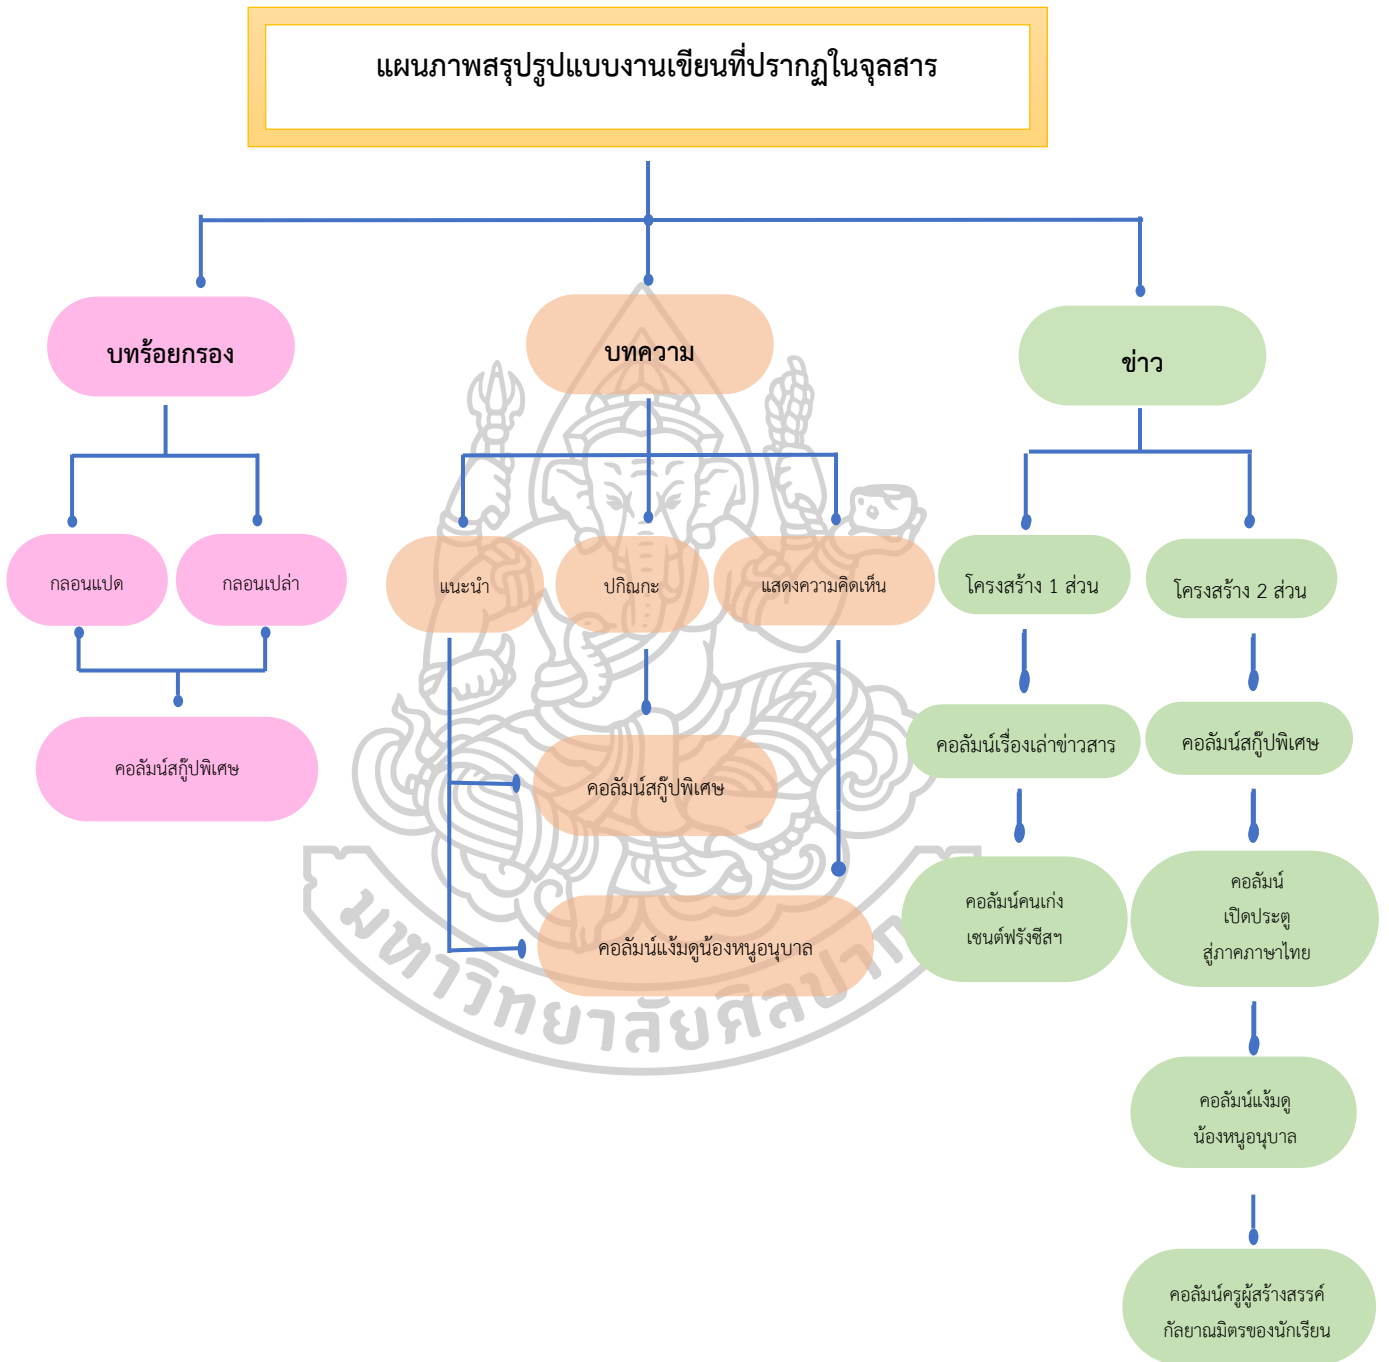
แผนภาพสรุปรูปแบบงานเขียนที่ปรากฏในจุลสาร

บทร้อยกรอง

กลอนแปด

กลอนเปล่า

คอลัมน์สกู๊ปพิเศษ

บทความ

แนะนำ

ปกิณกะ

แสดงความคิดเห็น

คอลัมน์สกู๊ปพิเศษ

คอลัมน์แง้มดูน้องหนูอนุบาล

ข่าว

โครงสร้าง 1 ส่วน

โครงสร้าง 2 ส่วน

คอลัมน์เรื่องเล่าข่าวสาร

คอลัมน์สกู๊ปพิเศษ

คอลัมน์คนเก่งเซนต์ฟรังซีสฯ

คอลัมน์ เปิดประตูสู่ภาคภาษาไทย

คอลัมน์แง้มดูน้องหนูอนุบาล

คอลัมน์ครูผู้สร้างสรรค์กัลยาณมิตรของนักเรียน

มหาวิทยาลัยศิลปากร